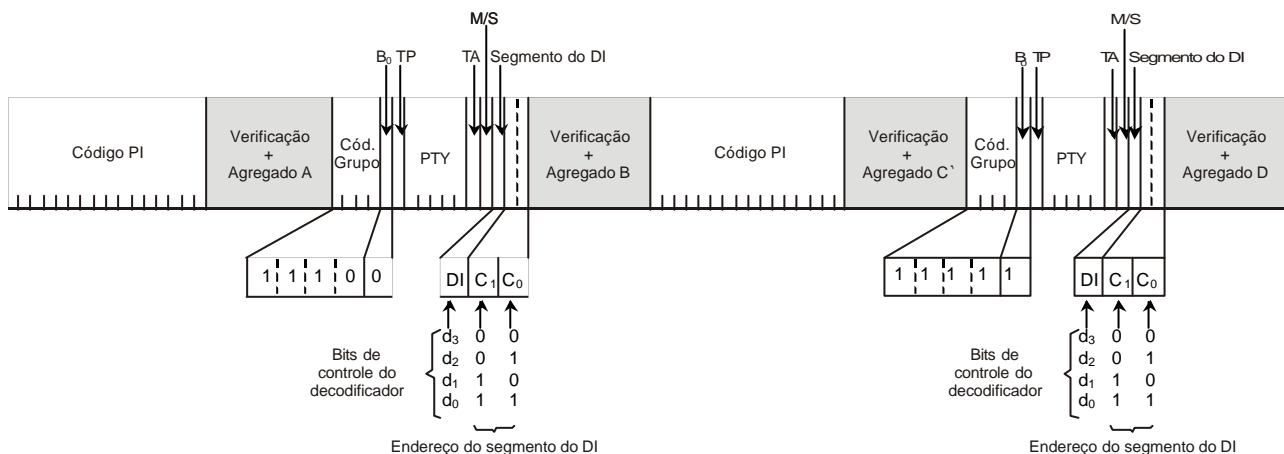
M/S
$B_0$ TP
TA Segmento do DI

Código PI

Verificação + Agregado A

Cód. Grupo

PTY

Verificação + Agregado B

1 1 1 0 0

DI $C_1$ $C_0$

Bits de controle do decodificador

$d_3$ 0 0
$d_2$ 0 1
$d_1$ 1 0
$d_0$ 1 1

Endereço do segmento do DI

M/S
$B_0$ TP
TA Segmento do DI

Código PI

Verificação + Agregado C`

Cód. Grupo

PTY

Verificação + Agregado D

1 1 1 1 1

DI $C_1$ $C_0$

Bits de controle do decodificador

$d_3$ 0 0
$d_2$ 0 1
$d_1$ 1 0
$d_0$ 1 1

Endereço do segmento do DI